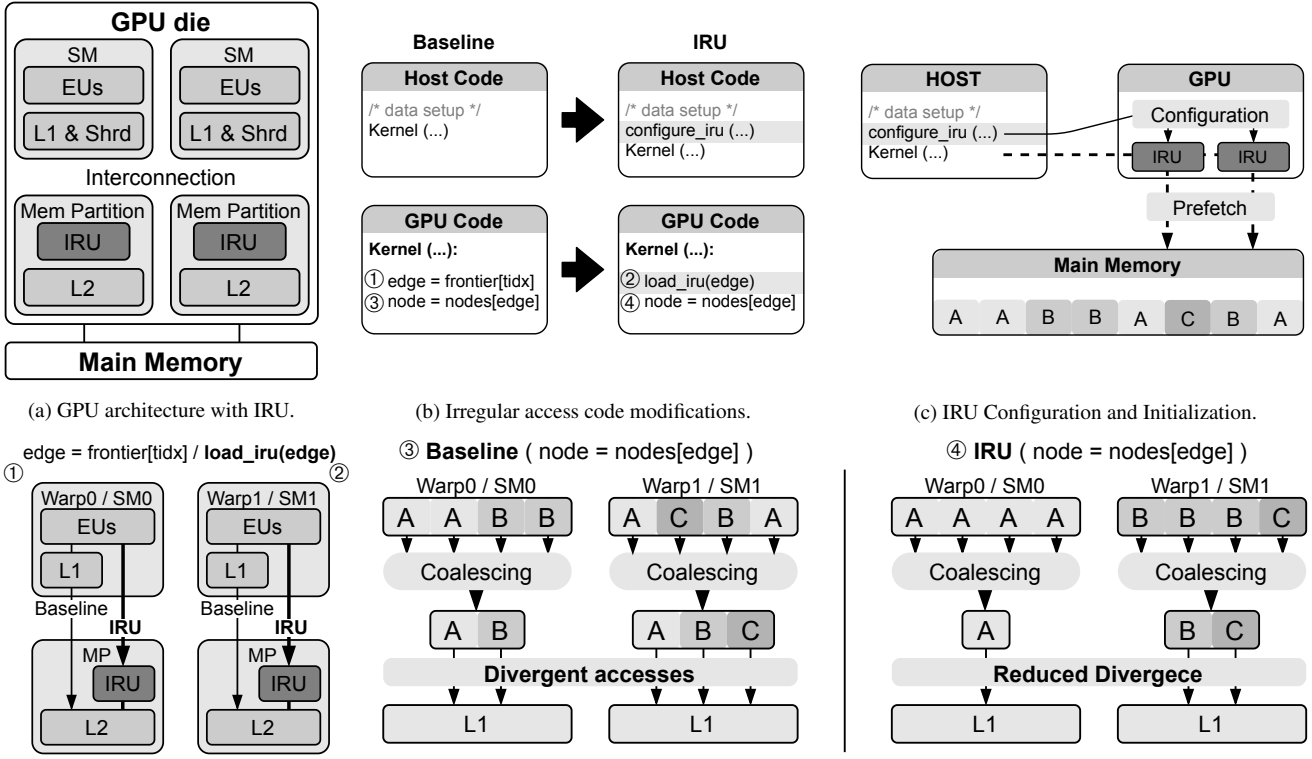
GPU die

SM
EUs
L1 & Shrd

SM
EUs
L1 & Shrd

Interconnection

Mem Partition
IRU
L2

Mem Partition
IRU
L2

Main Memory

(a) GPU architecture with IRU.

Baseline

Host Code
/* data setup */
Kernel (...)

GPU Code
Kernel (...):
① edge = frontier[tidx]
③ node = nodes[edge]

IRU

Host Code
/* data setup */
configure_iru (...)
Kernel (...)

GPU Code
Kernel (...):
② load_iru(edge)
④ node = nodes[edge]

(b) Irregular access code modifications.

HOST
/* data setup */
configure_iru (...)
Kernel (...)

GPU
Configuration
IRU
IRU
Prefetch

Main Memory
A A B B A C B A

(c) IRU Configuration and Initialization.

edge = frontier[tidx] / load_iru(edge)
①
②

Warp0 / SM0
EUs
L1
Baseline
IRU
MP
IRU
L2

Warp1 / SM1
EUs
L1
Baseline
IRU
MP
IRU
L2

③ Baseline ( node = nodes[edge] )

Warp0 / SM0
A A B B
Coalescing
A B

Warp1 / SM1
A C B A
Coalescing
A B C

Divergent accesses
L1
L1

④ IRU ( node = nodes[edge] )

Warp0 / SM0
A A A A
Coalescing
A

Warp1 / SM1
B B B C
Coalescing
B C

Reduced Divergece
L1
L1